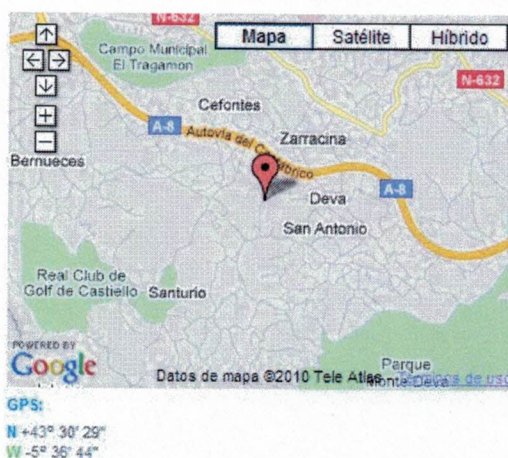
N-632
Mapa
Satélite
Híbrido
Campo Municipal El Tragamon
N-632
Cefontes
A-8
Autovía del Cantábrico
Zarracina
Bernueces
Deva
A-8
San Antonio
Real Club de Golf de Castiello
Santurio
POWERED BY
Google
Datos de mapa ©2010 Tele Atlas
Parque Monte Deva
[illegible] de uso

GPS:
N +43º 30' 29"
W -5º 36' 44"